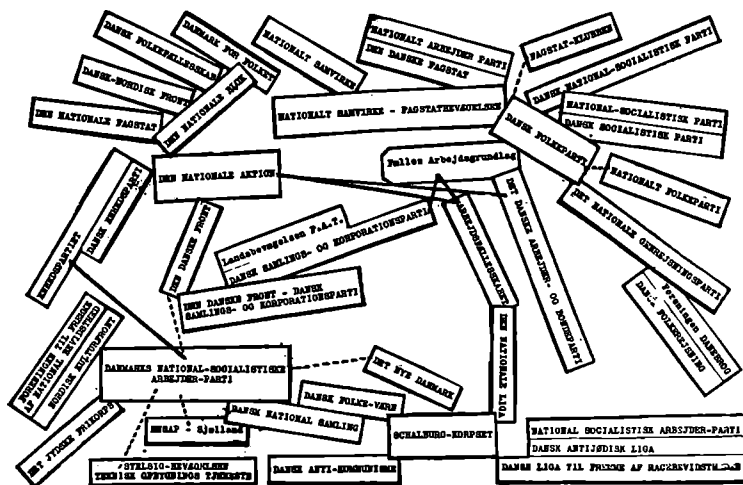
DANSK FOLKEFÆLLESSKAB
DANMARK FOR FOLKET
NATIONALT SAMVIRKE
NATIONALT ARBEJDER PARTI
DEN DANSKE FAGSTAT
FAGSTAT-KLUBBEN
DANSK-NORDISK FRONT
DANSK NATIONAL-SOCIALISTISK PARTI
NATIONAL-SOCIALISTISK PARTI
DANSK SOCIALISTISK PARTI
DEN NATIONALE FAGSTAT
DEN NATIONALE BLOK
NATIONALT SAMVIRKE - FAGSTATBEVÆGELSEN
DANSK FOLKEPARTI
NATIONALT FOLKEPARTI
Fælles Arbejdsgrundlag
DEN NATIONALE AKTION
DANSK BONDEPARTI
DET DANSKE ARBEJDER- OG BONDEPARTI
DET NATIONALE GENREJSNINGSPARTI
BONDEPARTIET
Landsbevægelsen F.A.T.
DANSK SAMLINGS- OG KORPORATIONSPARTI
ARBEJDERFÆLLESSKABET
DEN DANSKE FRONT
DEN DANSKE FRONT - DANSK SAMLINGS- OG KORPORATIONSPARTI
Foreningen DANEBROG
DANSK FOLKEOPLYSNING
FORBUNDET TIL FREMME AF NATIONAL KULTURSTRID
NORDISK KULTURFRONT
DANMARKS NATIONAL-SOCIALISTISKE ARBEJDER-PARTI
DET NYE DANMARK
DEN NATIONALE LIGA
DANSK FOLKE-VÆRN
DNSAP - Sjælland
DANSK NATIONAL SAMLING
DET JYDSKE FRIKORPS
SCHALBURG-KORPSET
NATIONAL SOCIALISTISK ARBEJDER-PARTI
DANSK ANTIJØDISK LIGA
SYDSLESVIGSK BEVÆGELSEN TEKNISK OPSTANDENS TJENESTE
DANSK ANTI-KOMMUNISME
DANSK LIGA TIL FREMME AF RACEREVIDSTHED